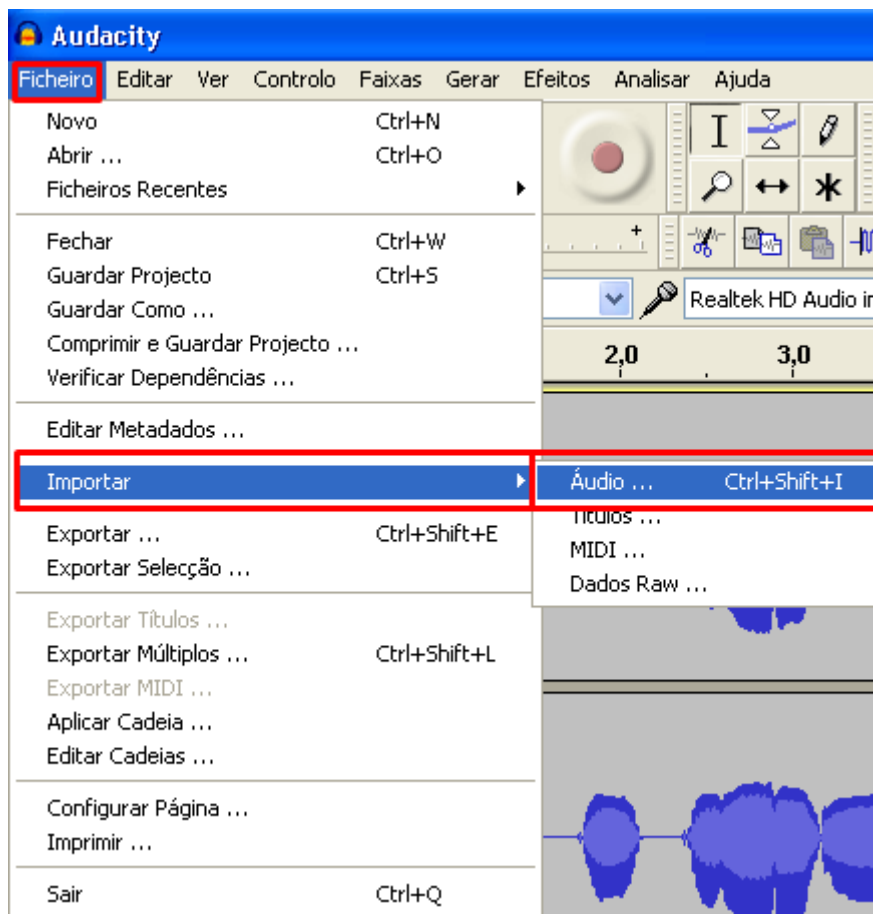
Audacity

Ficheiro Editar Ver Controlo Faixas Gerar Efeitos Analisar Ajuda

Novo Ctrl+N
Abrir ... Ctrl+O
Ficheiros Recentes

Fechar Ctrl+W
Guardar Projecto Ctrl+S
Guardar Como ...
Comprimir e Guardar Projecto ...
Verificar Dependências ...

Editar Metadados ...

Importar

Exportar ... Ctrl+Shift+E
Exportar Selecção ...

Exportar Títulos ...
Exportar Múltiplos ... Ctrl+Shift+L
Exportar MIDI ...
Aplicar Cadeia ...
Editar Cadeias ...

Configurar Página ...
Imprimir ...

Sair Ctrl+Q

Áudio ... Ctrl+Shift+I
Títulos ...
MIDI ...
Dados Raw ...

Realtek HD Audio in

2,0 3,0